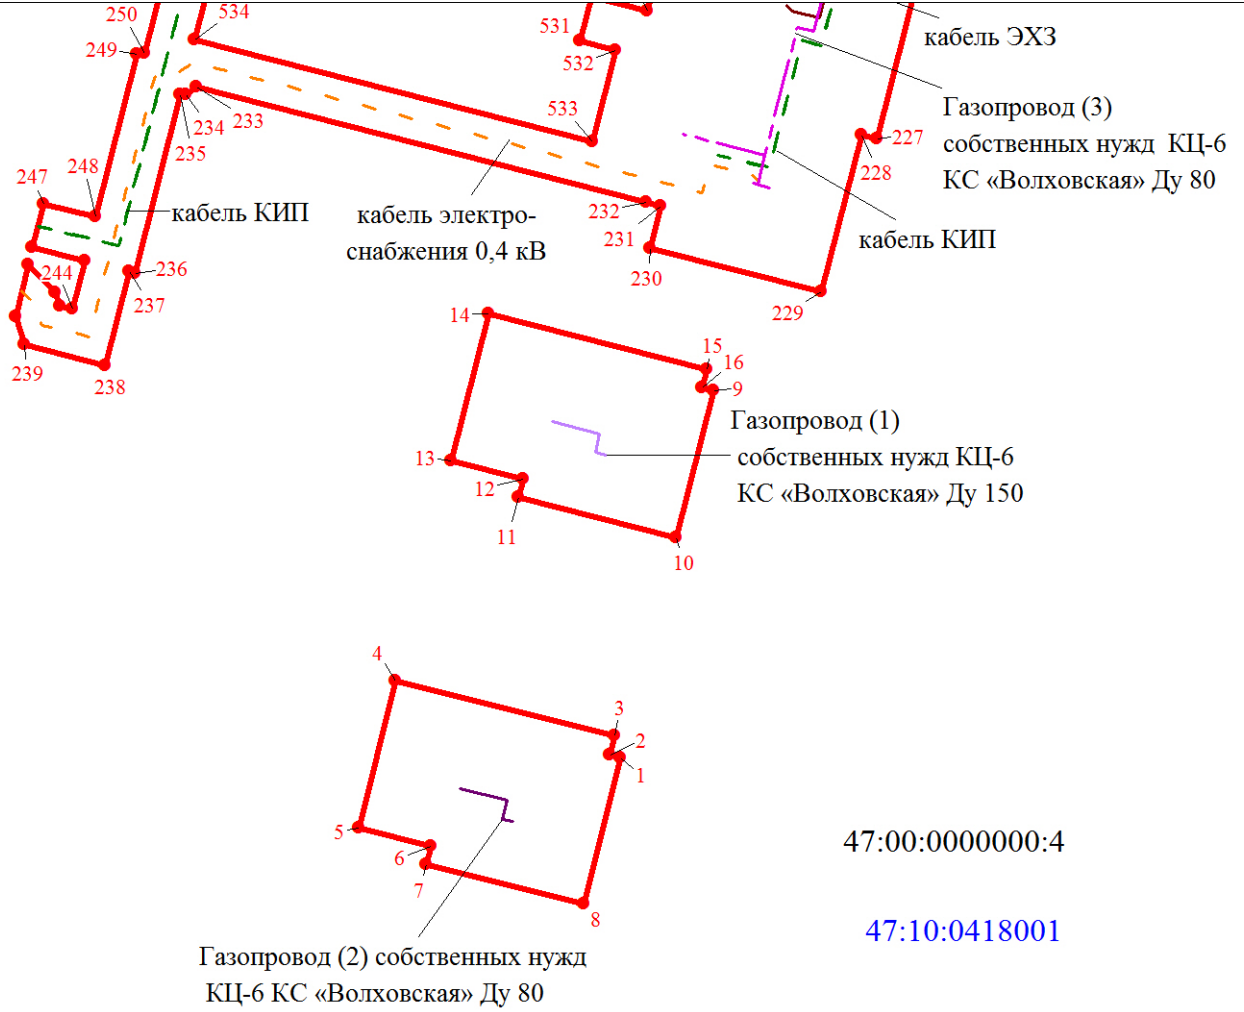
250
534
531
кабель ЭХЗ
249
532
Газопровод (3)
собственных нужд КЦ-6
КС «Волховская» Ду 80
234
233
533
227
235
228
247
248
кабель КИП
кабель электроснабжения 0,4 кВ
232
231
кабель КИП
244
236
230
237
229
239
238
14
15
16
9
Газопровод (1)
собственных нужд КЦ-6
КС «Волховская» Ду 150
13
12
11
10
4
3
2
1
5
6
7
8
47:00:0000000:4
47:10:0418001
Газопровод (2) собственных нужд
КЦ-6 КС «Волховская» Ду 80